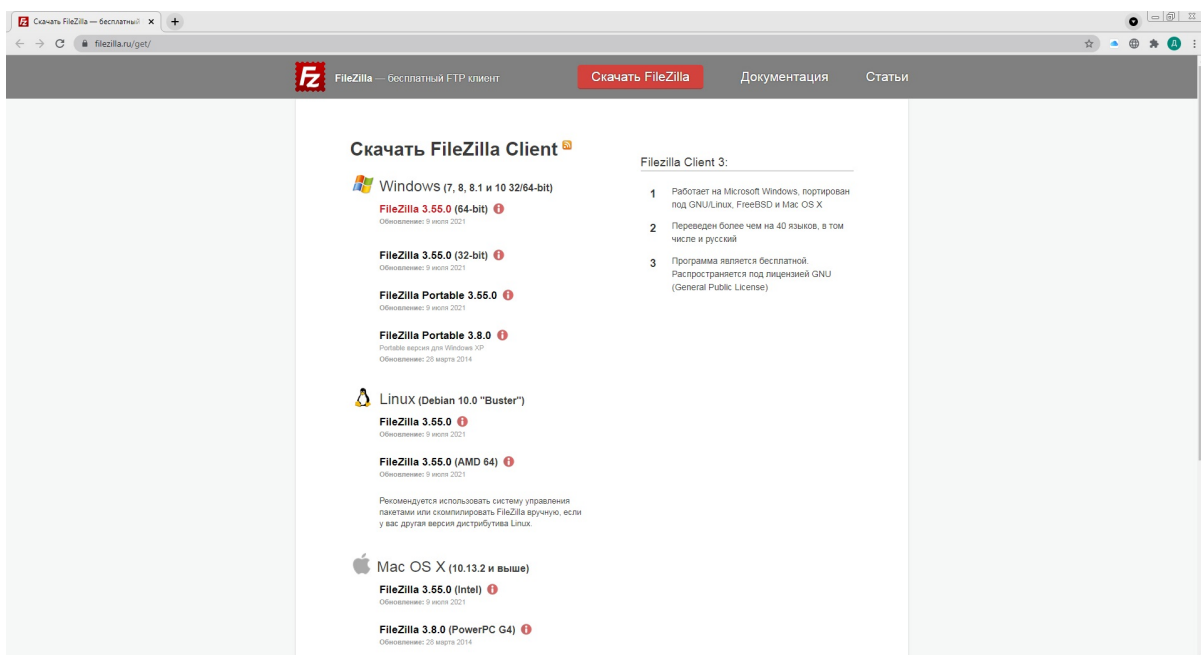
Скачать FileZilla — бесплатный ×

filezilla.ru/get/

Д

FileZilla — бесплатный FTP клиент

Скачать FileZilla

Документация

Статьи

Скачать FileZilla Client

Windows (7, 8, 8.1 и 10 32/64-bit)

FileZilla 3.55.0 (64-bit)
Обновление: 9 июля 2021

FileZilla 3.55.0 (32-bit)
Обновление: 9 июля 2021

FileZilla Portable 3.55.0
Обновление: 9 июля 2021

FileZilla Portable 3.8.0
Portable версия для Windows XP
Обновление: 28 марта 2014

Linux (Debian 10.0 "Buster")

FileZilla 3.55.0
Обновление: 9 июля 2021

FileZilla 3.55.0 (AMD 64)
Обновление: 9 июля 2021

Рекомендуется использовать систему управления пакетами или скомпилировать FileZilla вручную, если у вас другая версия дистрибутива Linux.

Mac OS X (10.13.2 и выше)

FileZilla 3.55.0 (Intel)
Обновление: 9 июля 2021

FileZilla 3.8.0 (PowerPC G4)
Обновление: 28 марта 2014

Filezilla Client 3:

1 Работает на Microsoft Windows, портирован под GNU/Linux, FreeBSD и Mac OS X

2 Переведен более чем на 40 языков, в том числе и русский

3 Программа является бесплатной. Распространяется под лицензией GNU (General Public License)